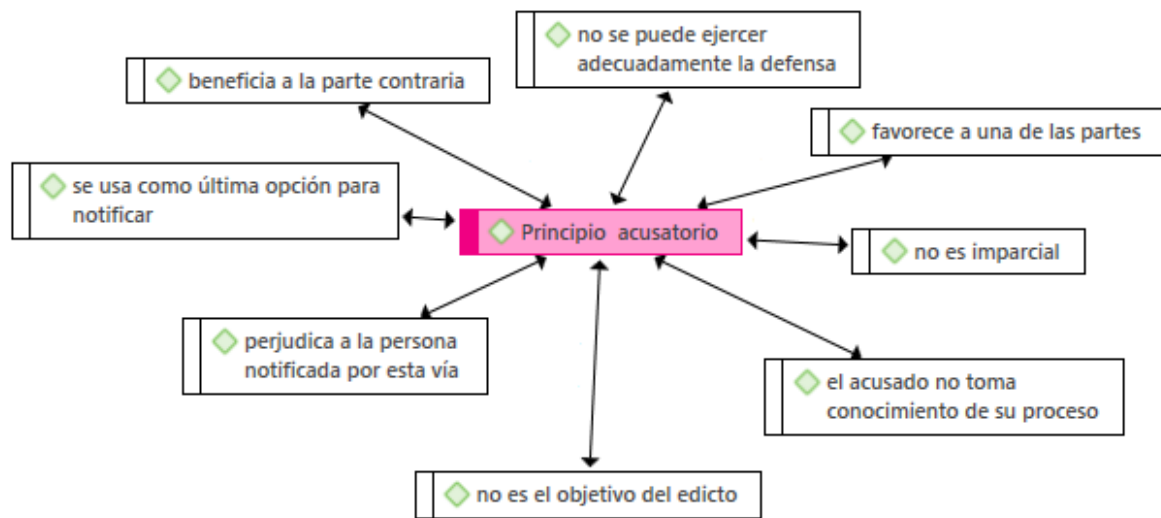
no se puede ejercer adecuadamente la defensa

beneficia a la parte contraria

favorece a una de las partes

se usa como última opción para notificar

Principio acusatorio

no es imparcial

perjudica a la persona notificada por esta vía

el acusado no toma conocimiento de su proceso

no es el objetivo del edicto